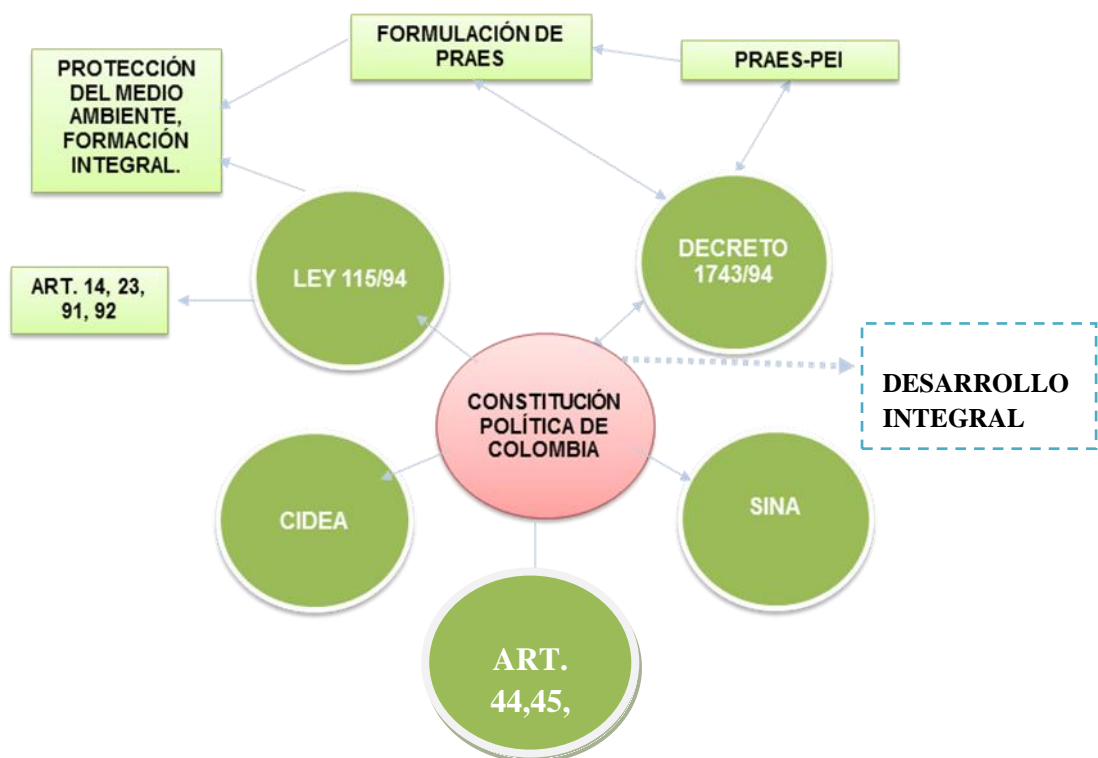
FORMULACIÓN DE PRAES

PRAES-PEI

PROTECCIÓN DEL MEDIO AMBIENTE, FORMACIÓN INTEGRAL.

LEY 115/94

DECRETO 1743/94

ART. 14, 23, 91, 92

DESARROLLO INTEGRAL

CONSTITUCIÓN POLÍTICA DE COLOMBIA

CIDEA

SINA

ART. 44,45,